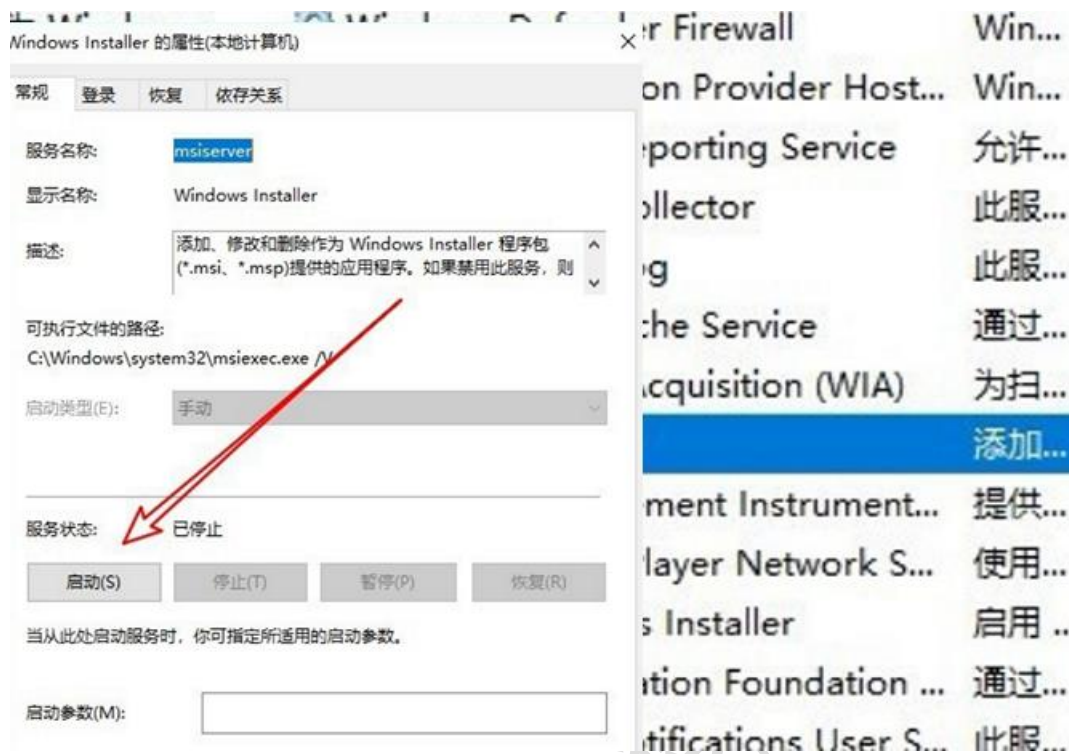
Windows Installer 的属性(本地计算机)

×

常规 登录 恢复 依存关系

服务名称: msiserver

显示名称: Windows Installer

描述: 添加、修改和删除作为 Windows Installer 程序包(*.msi、*.msp)提供的应用程序。如果禁用此服务，则

可执行文件的路径:
C:\Windows\system32\msiexec.exe /V

启动类型(E): 手动

服务状态: 已停止

启动(S) 停止(T) 暂停(P) 恢复(R)

当从此处启动服务时，你可指定所适用的启动参数。

启动参数(M):

r Firewall Win...
on Provider Host... Win...
porting Service 允许...
ollector 此服...
g 此服...
he Service 通过...
cquisition (WIA) 为扫...
添加...
ment Instrument... 提供...
layer Network S... 使用...
s Installer 启用 ..
tion Foundation ... 通过...
tifications User S... 此服...